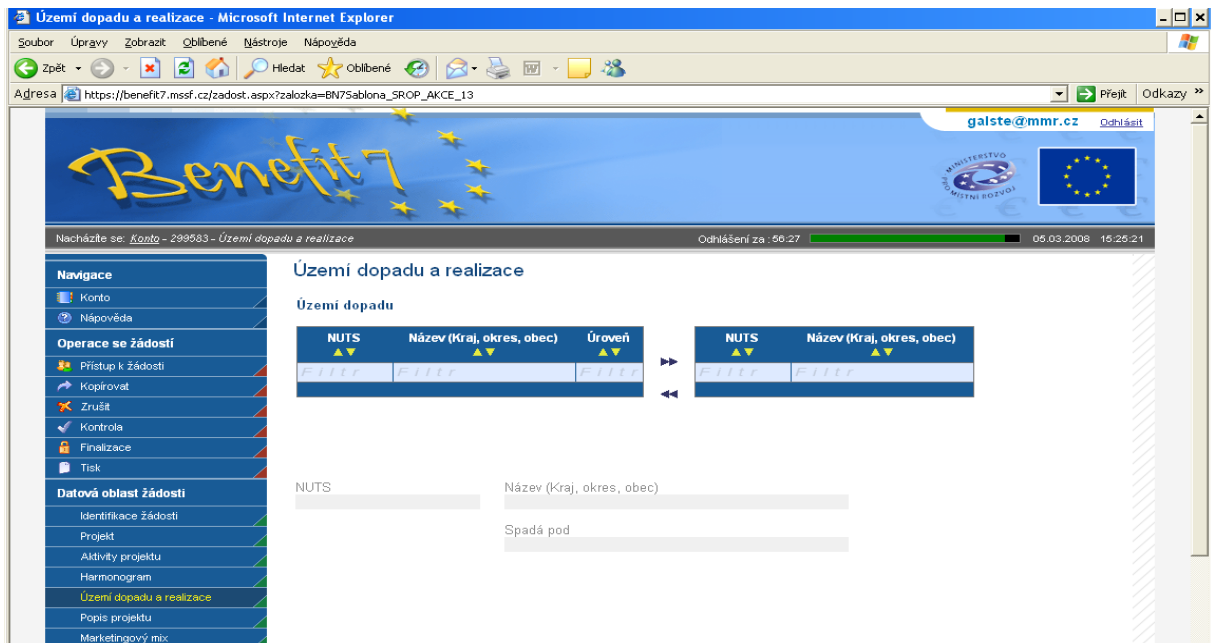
Území dopadu a realizace - Microsoft Internet Explorer

Soubor Úpravy Zobrazit Oblíbené Nástroje Nápověda

Zpět Hledat Oblíbené

Adresa https://benefit7.mssf.cz/zadost.aspx?zalozka=BN7Sablona_SROP_AKCE_13

Přejít Odkazy »

galste@mmr.cz Odhlásit

Benefit7

MINISTERSTVO PRO MÍSTNÍ ROZVOJ

Nacházíte se: Konto - 299583 - Území dopadu a realizace

Odhlášení za : 56:27

05.03.2008 15:25:21

Navigace
Konto
Nápověda
Operace se žádostí
Přístup k žádosti
Kopírovat
Zrušit
Kontrola
Finalizace
Tisk
Datová oblast žádosti
Identifikace žádosti
Projekt
Aktivity projektu
Harmonogram
Území dopadu a realizace
Popis projektu
Marketingový mix

Území dopadu a realizace

Území dopadu

| NUTS | Název (Kraj, okres, obec) | Úroveň |
|---|---|---|
| Filtr | Filtr | Filtr |

| NUTS | Název (Kraj, okres, obec) |
|---|---|
| Filtr | Filtr |

NUTS

Název (Kraj, okres, obec)

Spadá pod